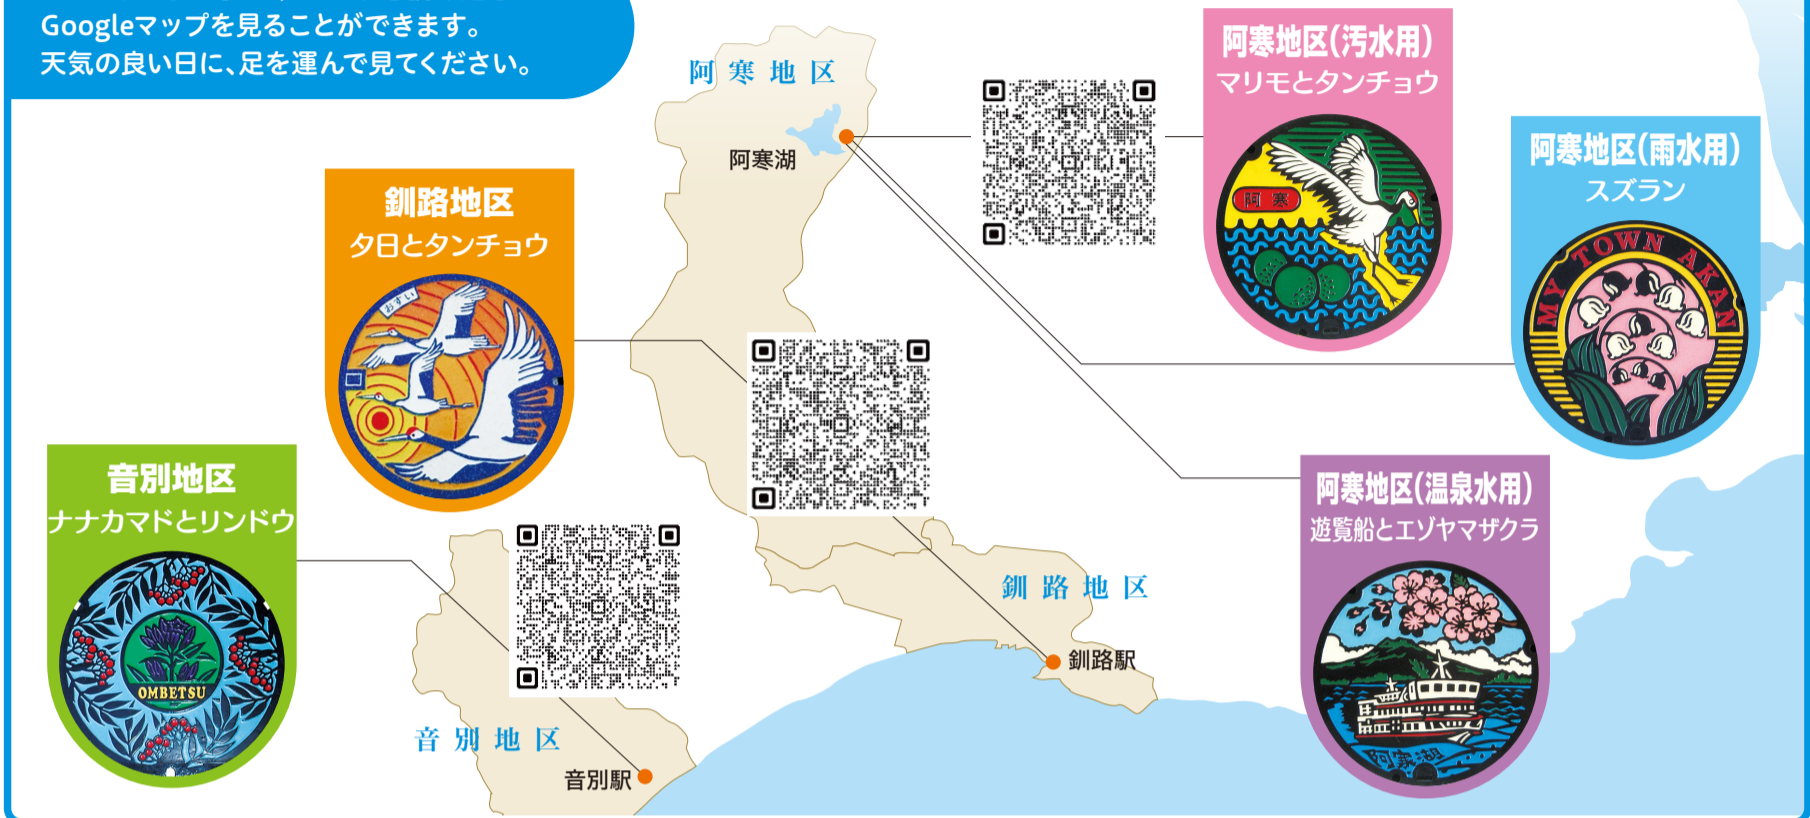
Googleマップを見ることができます。
天気の良い日に、足を運んで見てください。

阿寒地区

阿寒湖

阿寒地区(汚水用)
マリモとタンチョウ

阿寒

阿寒地区(雨水用)
スズラン

MY TOWN AKAN

釧路地区
夕日とタンチョウ

おすい

音別地区
ナナカマドとリンドウ

OMBETSU

阿寒地区(温泉水用)
遊覧船とエゾヤマザクラ

阿寒湖

釧路地区

釧路駅

音別地区

音別駅